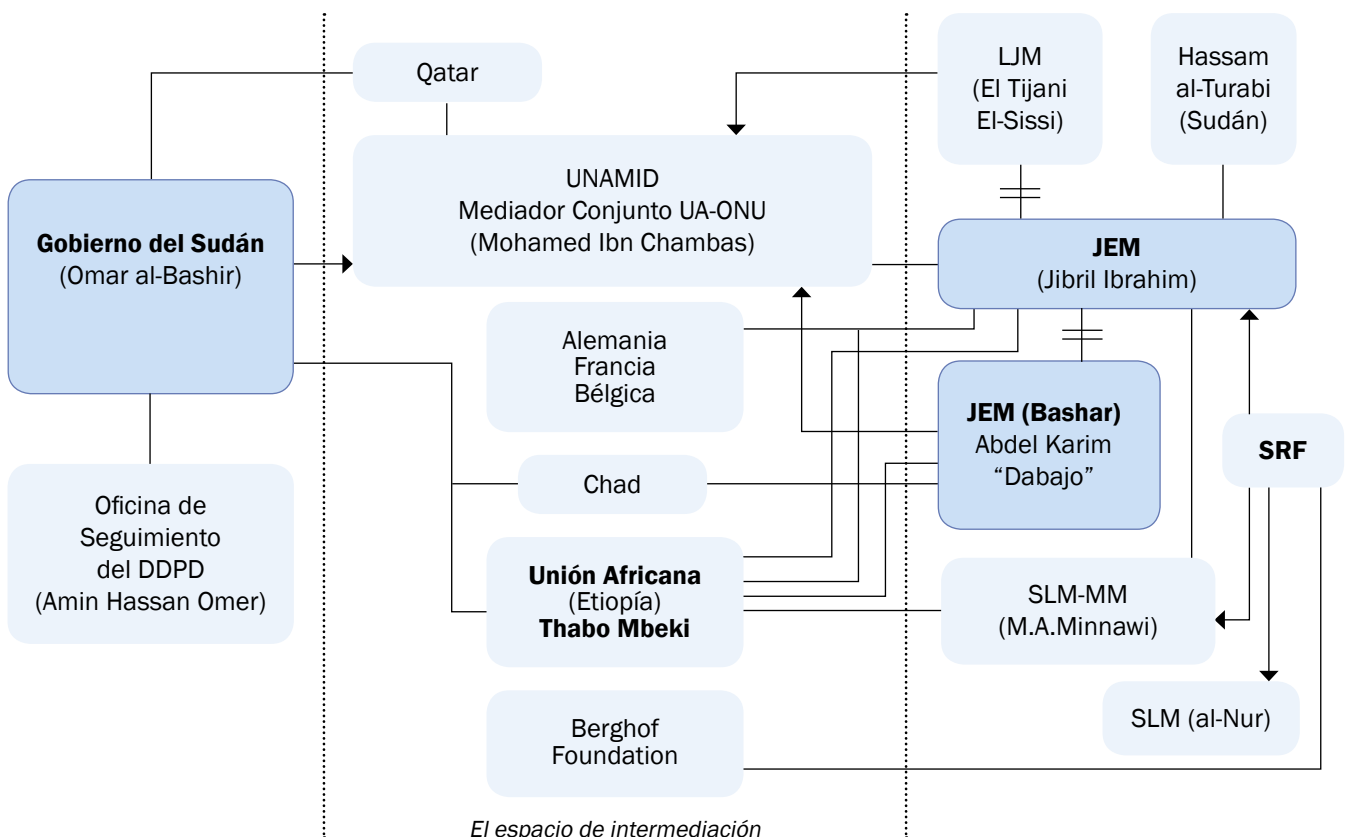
Qatar

LJM
(El Tijani
El-Sissi)

Hassam
al-Turabi
(Sudán)

UNAMID
Mediador Conjunto UA-ONU
(Mohamed Ibn Chambas)

Gobierno del Sudán
(Omar al-Bashir)

JEM
(Jibril Ibrahim)

Alemania
Francia
Bélgica

JEM (Bashar)
Abdel Karim
"Dabajo"

SRF

Chad

Oficina de
Seguimiento
del DDPD
(Amin Hassan Omer)

Unión Africana
(Etiopía)
Thabo Mbeki

SLM-MM
(M.A.Minnawi)

SLM (al-Nur)

Berghof
Foundation

El espacio de intermediación